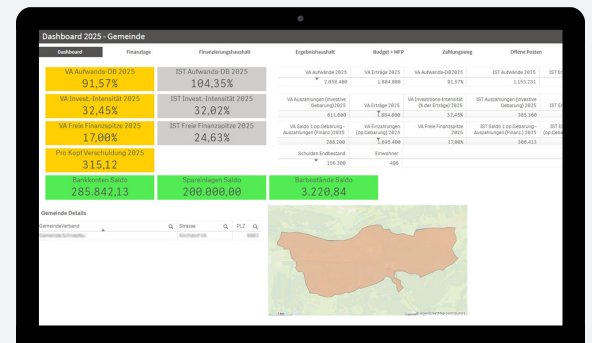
Dashboard 2025 - Gemeinde

Dashboard | Finanzlage | Finanzierungshaushalt | Ergebnishaushalt | Budget + MFP | Zahlungsweg | Offene Posten

VA Aufwands-DB 2025
91,57%

IST Aufwands-DB 2025
104,35%

VA Invest.-Intensität 2025
32,45%

IST Invest.-Intensität 2025
32,02%

VA Freie Finanzspitze 2025
17,00%

IST Freie Finanzspitze 2025
24,63%

Pro Kopf Verschuldung 2025
315,12

| VA Aufwände 2025 | VA Erträge 2025 | VA Aufwands-DB2025 | IST Aufwände 2025 | IST E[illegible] |
|---|---|---|---|---|
| 2.058.400 | 1.884.800 | 91,57% | 1.153.231 | |

| VA Auszahlungen (Investive Gebarung) 2025 | VA Einzahlungen (Investive Gebarung) 2025 | VA Investitions-Intensität (\$ der Erträge) 2025 | IST Auszahlungen (Investive Gebarung) 2025 | IST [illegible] |
|---|---|---|---|---|
| 611.000 | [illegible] | 32,45% | 385.368 | |

| VA Saldo 1 op.Gebarung - Auszahlungen (Finanz) 2025 | VA Einzahlungen (op.Gebarung) 2025 | VA Freie Finanzspitze 2025 | IST Saldo 1 op.Gebarung - Auszahlungen (Finanz) 2025 | IST E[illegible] (op.Geb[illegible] |
|---|---|---|---|---|
| 268.200 | 1.883.400 | 17,00% | 300.413 | |

| Schulden Endbestand | Einwohner |
|---|---|
| 128.300 | 406 |

Bankkonten Saldo
285.842,13

Sparanlagen Saldo
200.000,00

Barbestände Saldo
3.220,84

Gemeinde Details

| GemeindeVerband | Strasse | PLZ |
|---|---|---|
| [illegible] | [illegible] | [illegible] |